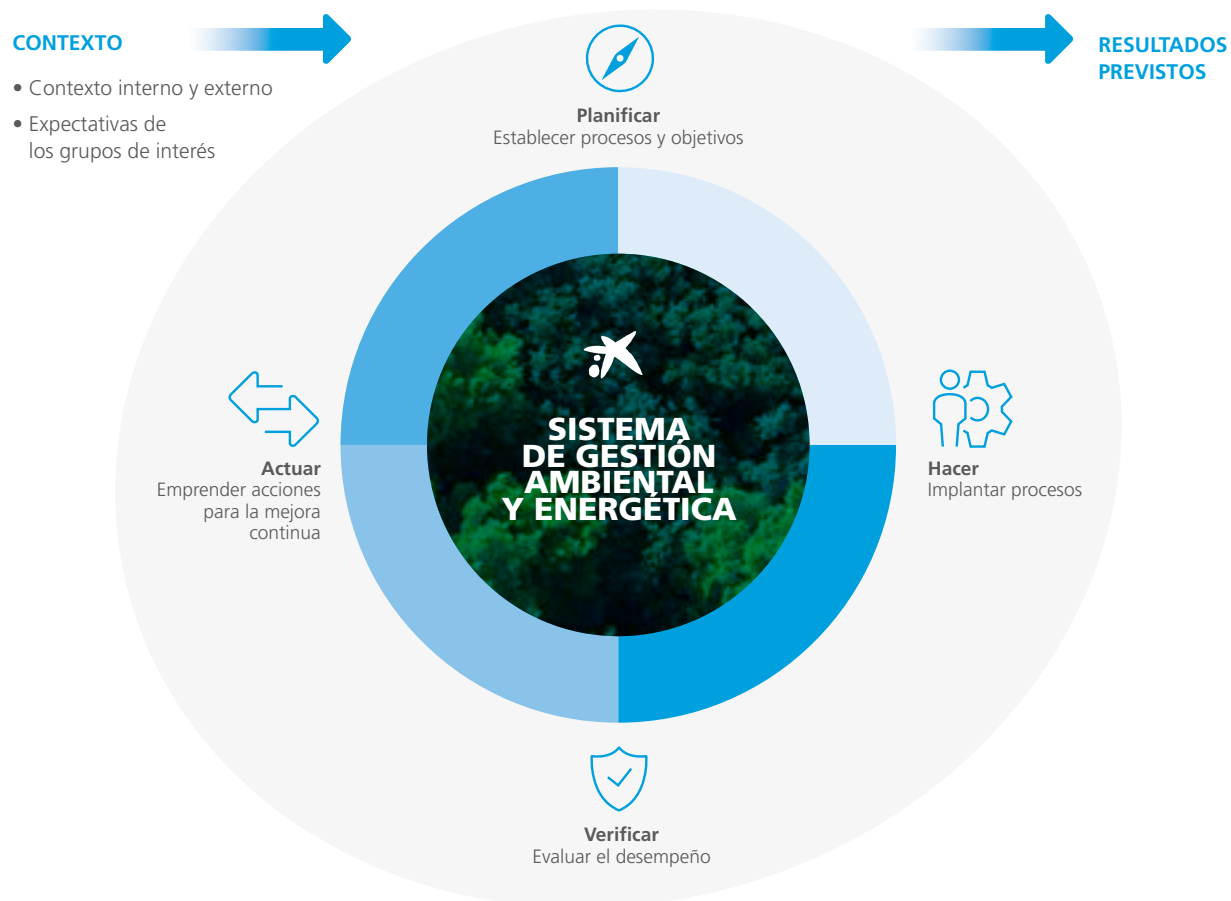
CONTEXTO

• Contexto interno y externo

• Expectativas de los grupos de interés

RESULTADOS PREVISTOS

Planificar
Establecer procesos y objetivos

SISTEMA DE GESTIÓN AMBIENTAL Y ENERGÉTICA

Actuar
Emprender acciones para la mejora continua

Hacer
Implantar procesos

Verificar
Evaluar el desempeño